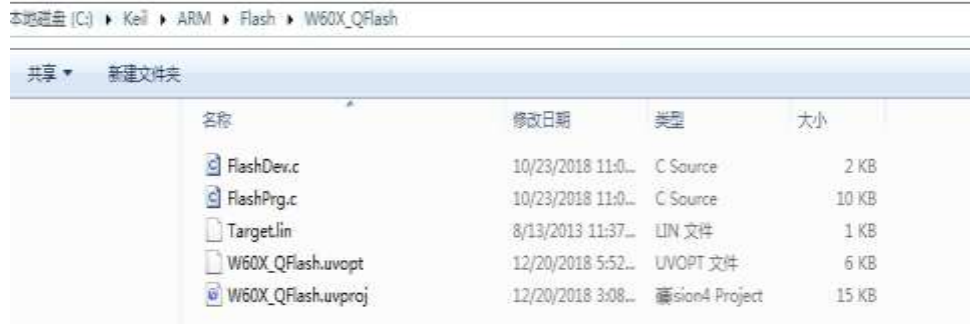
本地磁盘 (C:) ▸ Keil ▸ ARM ▸ Flash ▸ W60X_QFlash

共享 ▾ 新建文件夹

| 名称 | 修改日期 | 类型 | 大小 |
|---|---|---|---|
| FlashDev.c | 10/23/2018 11:0... | C Source | 2 KB |
| FlashPrg.c | 10/23/2018 11:0... | C Source | 10 KB |
| Target.lin | 8/13/2013 11:37... | LIN 文件 | 1 KB |
| W60X_QFlash.uvopt | 12/20/2018 5:52... | UVOPT 文件 | 6 KB |
| W60X_QFlash.uvproj | 12/20/2018 3:08... | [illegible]sion4 Project | 15 KB |